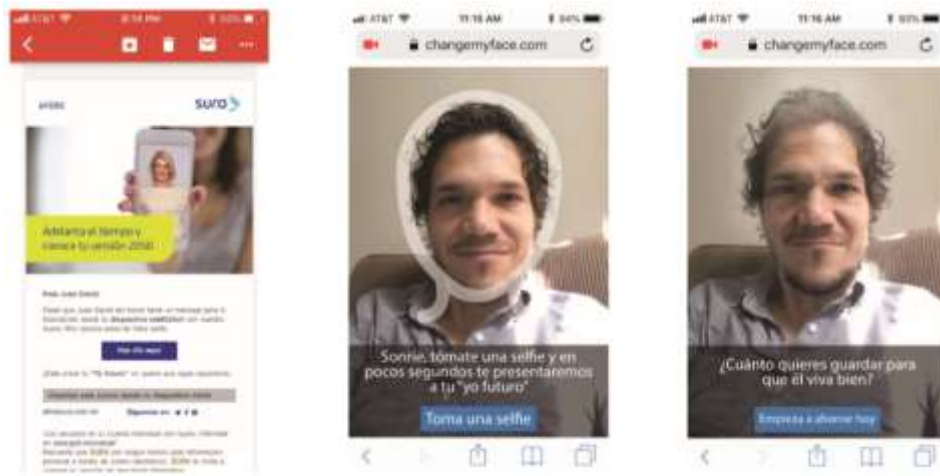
AT&T 8:14 PM 50%

sura

Adelanta el tiempo y conoce tu versión 2050

Hola Juan David

Ver mi reporte

Síguenos en

AT&T 11:16 AM 94%

changemyface.com

Sonríe, tómate una selfie y en pocos segundos te presentaremos a tu "yo futuro"

Toma una selfie

AT&T 11:16 AM 93%

changemyface.com

¿Cuánto quieres guardar para que él viva bien?

Empieza a ahorrar hoy